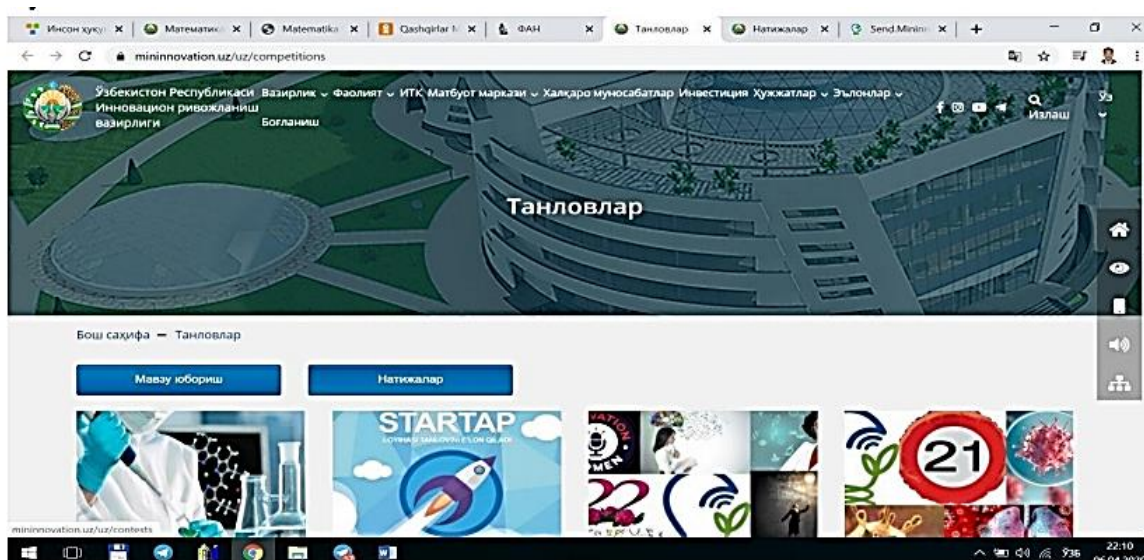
Инсон хуқу | Математик | Matematika | Qashqirlar M | ФАН | Танловлар | Натижалар | Send.Minin | +

mininnovation.uz/uz/competitions

Ўзбекистон Республикаси Инновацион ривожланиш вазирлиги

Вазирлик Фаолият ИТК Матбуот маркази Халқаро муносабатлар Инвестиция Хужжатлар Эълонлар Боғланиш

Излаш

Ўз

Танловлар

Бош саҳифа — Танловлар

Мавзу юбориш

Натижалар

STARTAP

LOYIHASI TANLOVINI E'LON QILADI

22

21

mininnovation.uz/uz/contests

22:10

Ўзб